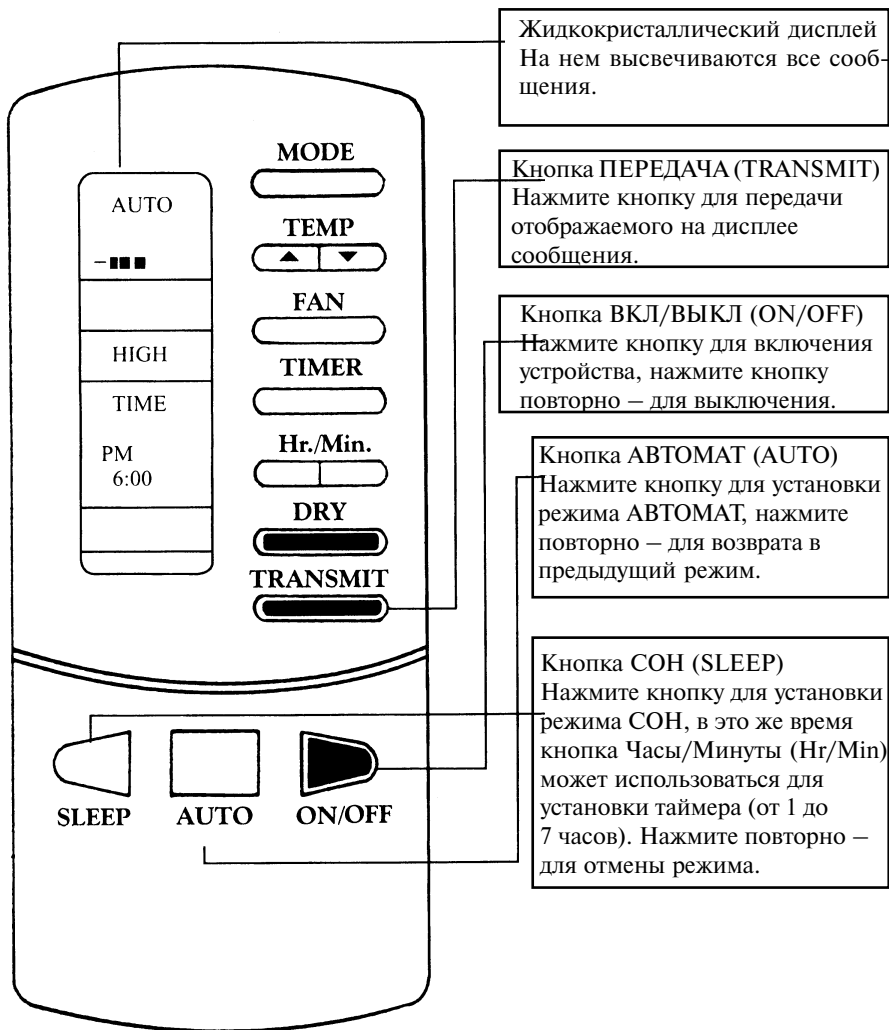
Жидкокристаллический дисплей
На нем высвечиваются все сообщения.

AUTO

HIGH

TIME

PM
6:00

MODE

TEMP

FAN

TIMER

Hr./Min.

DRY

TRANSMIT

Кнопка ПЕРЕДАЧА (TRANSMIT)
Нажмите кнопку для передачи отображаемого на дисплее сообщения.

Кнопка ВКЛ/ВЫКЛ (ON/OFF)
Нажмите кнопку для включения устройства, нажмите кнопку повторно – для выключения.

Кнопка АВТОМАТ (AUTO)
Нажмите кнопку для установки режима АВТОМАТ, нажмите повторно – для возврата в предыдущий режим.

Кнопка СОН (SLEEP)
Нажмите кнопку для установки режима СОН, в это же время кнопка Часы/Минуты (Hr/Min) может использоваться для установки таймера (от 1 до 7 часов). Нажмите повторно – для отмены режима.

SLEEP AUTO ON/OFF